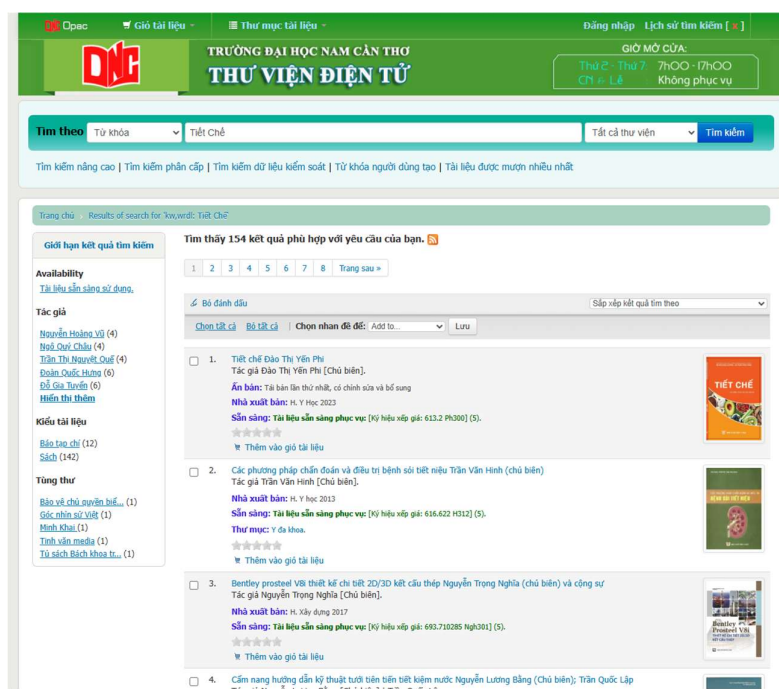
Opac | Giỏ tài liệu | Thư mục tài liệu | Đăng nhập | Lịch sử tìm kiếm [x]

DNC
TRƯỜNG ĐẠI HỌC NAM CẦN THƠ
THƯ VIỆN ĐIỆN TỬ

GIỜ MỞ CỬA:
Thứ 2 - Thứ 7: 7h00 - 17h00
CN & Lễ: Không phục vụ

Tìm theo | Từ khóa | Tiết Chế | Tất cả thư viện | Tìm kiếm

Tìm kiếm nâng cao | Tìm kiếm phân cấp | Tìm kiếm dữ liệu kiểm soát | Từ khóa người dùng tạo | Tài liệu được mượn nhiều nhất

Trang chủ › Results of search for 'kw,wrdl: Tiết Chế'

Giới hạn kết quả tìm kiếm

Availability
Tài liệu sẵn sàng sử dụng.

Tác giả
Nguyễn Hoàng Vũ (4)
Ngô Quý Châu (4)
Trần Thị Nguyệt Quế (4)
Đoàn Quốc Hưng (6)
Đỗ Gia Tuyển (6)
Hiển thị thêm

Kiểu tài liệu
Báo tạp chí (12)
Sách (142)

Tùng thư
Bảo vệ chủ quyền biể... (1)
Góc nhìn sử Việt (1)
Minh Khai (1)
Tinh vân media (1)
Tủ sách Bách khoa tr... (1)

Tìm thấy 154 kết quả phù hợp với yêu cầu của bạn.

1 2 3 4 5 6 7 8 Trang sau »

Bỏ đánh dấu
Sắp xếp kết quả tìm theo

Chọn tất cả Bỏ tất cả | Chọn nhan đề để: Add to... | Lưu

1. Tiết chế Đào Thị Yến Phi
Tác giả Đào Thị Yến Phi [Chủ biên].
Ấn bản: Tái bản lần thứ nhất, có chỉnh sửa và bổ sung
Nhà xuất bản: H. Y Học 2023
Sẵn sàng: Tài liệu sẵn sàng phục vụ: [Ký hiệu xếp giá: 613.2 Ph300] (5).
Thêm vào giỏ tài liệu

2. Các phương pháp chẩn đoán và điều trị bệnh sỏi tiết niệu Trần Văn Hinh (chủ biên)
Tác giả Trần Văn Hinh [Chủ biên].
Nhà xuất bản: H. Y học 2013
Sẵn sàng: Tài liệu sẵn sàng phục vụ: [Ký hiệu xếp giá: 616.622 H312] (5).
Thư mục: Y đa khoa.
Thêm vào giỏ tài liệu

3. Bentley prosteel V8i thiết kế chi tiết 2D/3D kết cấu thép Nguyễn Trọng Nghĩa (chủ biên) và cộng sự
Tác giả Nguyễn Trọng Nghĩa [Chủ biên].
Nhà xuất bản: H. Xây dựng 2017
Sẵn sàng: Tài liệu sẵn sàng phục vụ: [Ký hiệu xếp giá: 693.710285 Ngh301] (5).
Thêm vào giỏ tài liệu

4. Cẩm nang hướng dẫn kỹ thuật tưới tiên tiến tiết kiệm nước Nguyễn Lương Bằng (Chủ biên); Trần Quốc Lập